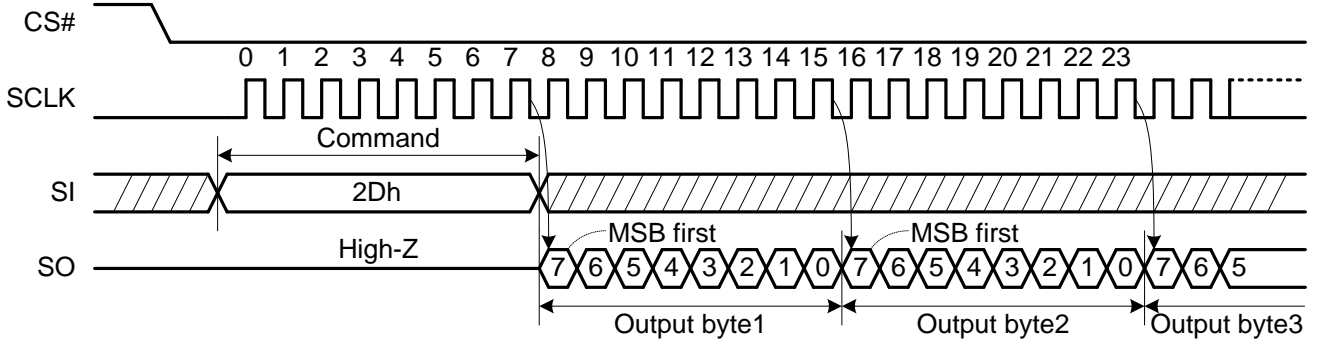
CS#

0 1 2 3 4 5 6 7 8 9 10 11 12 13 14 15 16 17 18 19 20 21 22 23

SCLK

Command

SI

2Dh

MSB first

MSB first

SO

High-Z

7 6 5 4 3 2 1 0 7 6 5 4 3 2 1 0 7 6 5

Output byte1

Output byte2

Output byte3